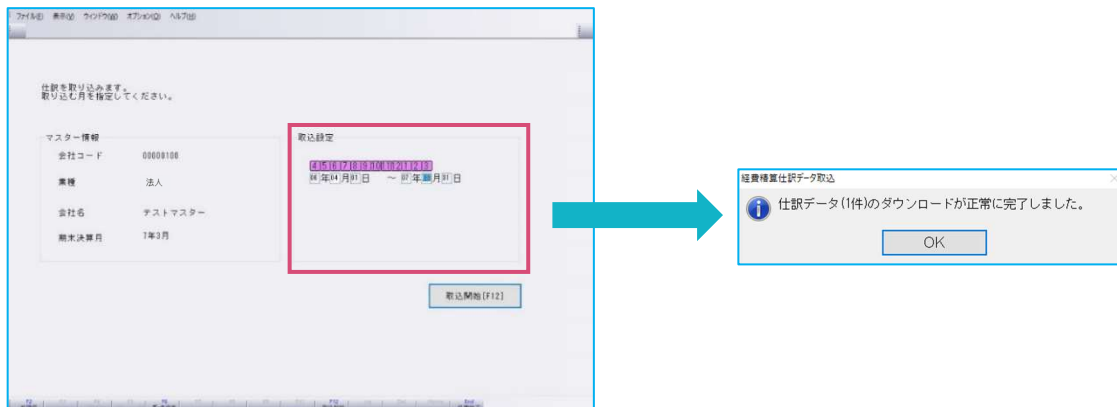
ファイル(F) 表示(V) ウィンドウ(W) オプション(O) ヘルプ(H)

仕訳を取り込みます。
取り込む月を指定してください。

マスター情報

会社コード 00008100

業種 法人

会社名 テストマスター

期末決算月 7年3月

取込設定

4 5 6 7 8 9 10 11 12 1 2 3

04 年 04 月 01 日 ～ 07 年 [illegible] 月 31 日

取込開始[F12]

経費精算仕訳データ取込

仕訳データ(1件)のダウンロードが正常に完了しました。

OK